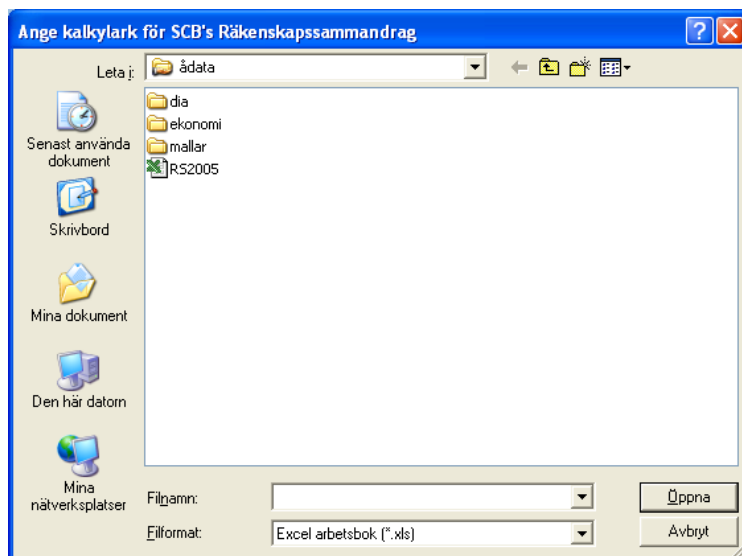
Ange kalkylark för SCB's Räkenskapssammandrag

Leta i: ådata

dia
ekonomi
mallar
RS2005

Senast använda dokument

Skrivbord

Mina dokument

Den här datorn

Mina nätverksplatser

Filnamn:

Filformat: Excel arbetsbok (*.xls)

Öppna

Avbryt